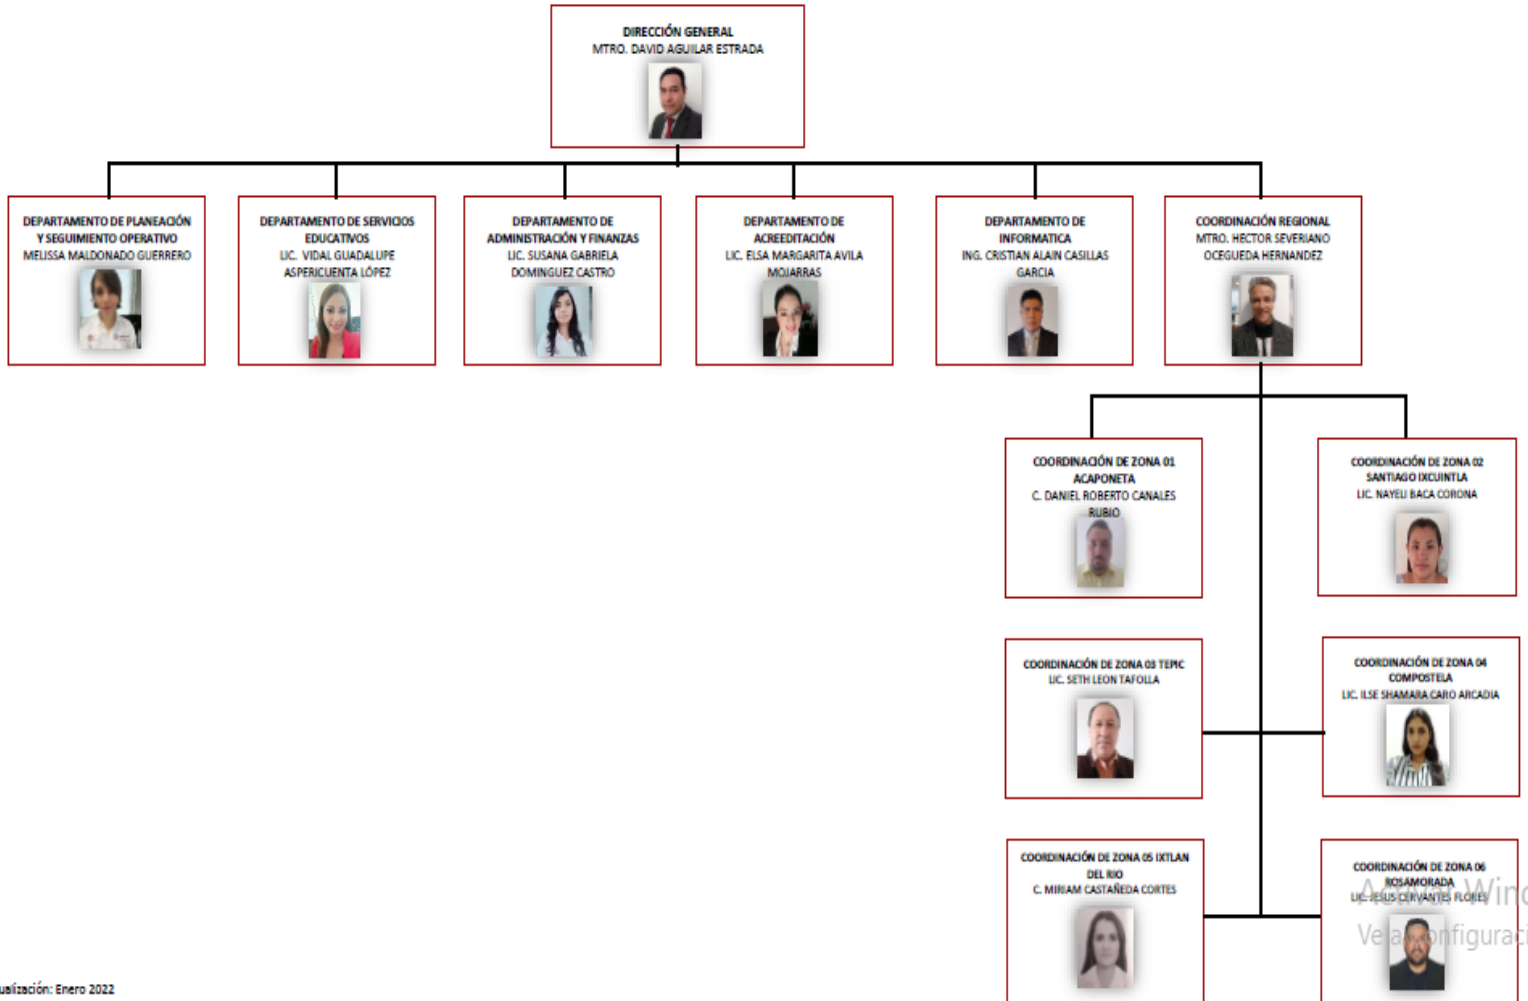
DIRECCIÓN GENERAL
MTRO. DAVID AGUILAR ESTRADA

DEPARTAMENTO DE PLANEACIÓN Y SEGUIMIENTO OPERATIVO
MELISSA MALDONADO GUERRERO

DEPARTAMENTO DE SERVICIOS EDUCATIVOS
LIC. VIDAL GUADALUPE ASPERICUENTA LÓPEZ

DEPARTAMENTO DE ADMINISTRACIÓN Y FINANZAS
LIC. SUSANA GABRIELA DOMINGUEZ CASTRO

DEPARTAMENTO DE ACREEDITACIÓN
LIC. ELSA MARGARITA AVILA MOJARRAS

DEPARTAMENTO DE INFORMATICA
ING. CRISTIAN ALAIN CASILLAS GARCIA

COORDINACIÓN REGIONAL
MTRO. HECTOR SEVERIANO OCEGUEDA HERNANDEZ

COORDINACIÓN DE ZONA 01 ACAPONETA
C. DANIEL ROBERTO CANALES RUBIO

COORDINACIÓN DE ZONA 02 SANTIAGO IXCUINTLA
LIC. NAYELI BACA CORONA

COORDINACIÓN DE ZONA 03 TEPIC
LIC. SETH LEON TAFOLLA

COORDINACIÓN DE ZONA 04 COMPOSTELA
LIC. ILSE SHAMARA CARO ARCADIA

COORDINACIÓN DE ZONA 05 IXTLAN DEL RIO
C. MIRIAM CASTAÑEDA CORTES

COORDINACIÓN DE ZONA 06 ROSAMORADA
LIC. JESUS CERVANTES FLORES

Activar Windows
Ve a Configuración

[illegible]ualización: Enero 2022